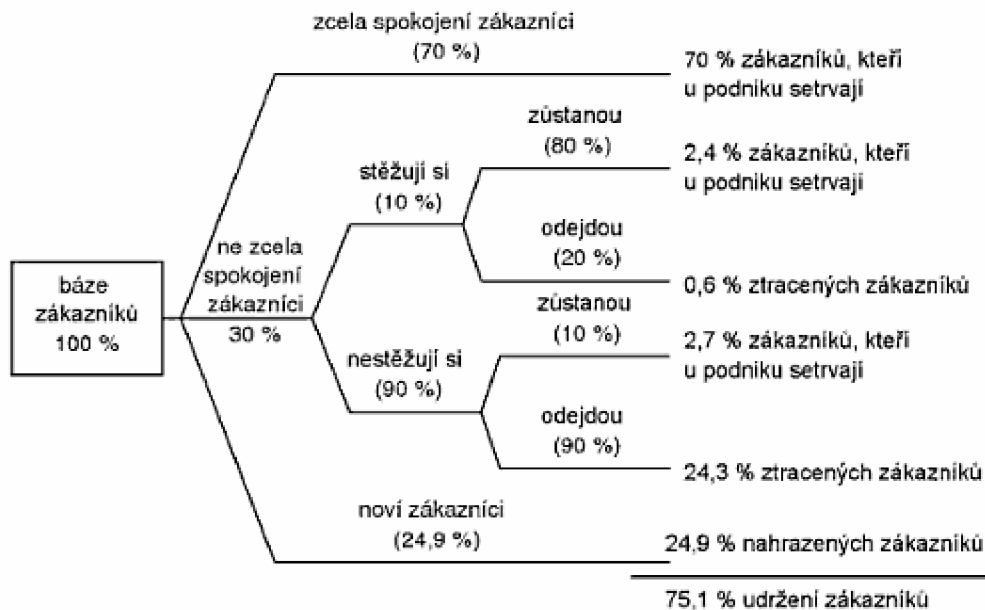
báze zákazníků 100 %

zcela spokojení zákazníci (70 %)

70 % zákazníků, kteří u podniku setrvají

ne zcela spokojení zákazníci 30 %

stěžují si (10 %)

zústanou (80 %)

2,4 % zákazníků, kteří u podniku setrvají

odejdou (20 %)

0,6 % ztracených zákazníků

nestěžují si (90 %)

zústanou (10 %)

2,7 % zákazníků, kteří u podniku setrvají

odejdou (90 %)

24,3 % ztracených zákazníků

noví zákazníci (24,9 %)

24,9 % nahrazených zákazníků

75,1 % udržení zákazníků